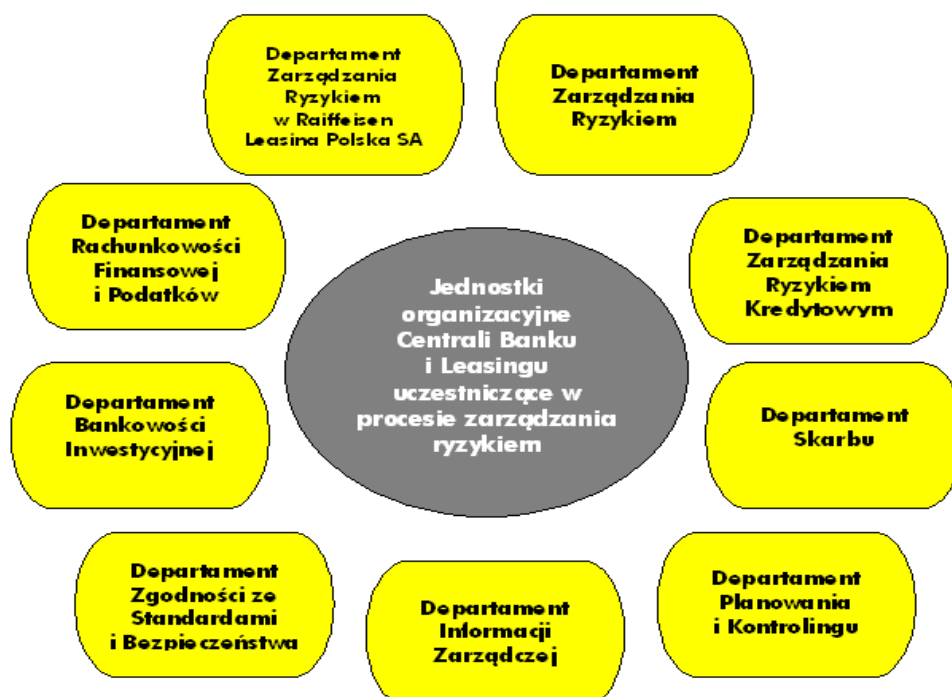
Departament Zarządzania Ryzykiem w Raiffeisen Leasing Polska SA

Departament Zarządzania Ryzykiem

Departament Rachunkowości Finansowej i Podatków

Jednostki organizacyjne Centrali Banku i Leasingu uczestniczące w procesie zarządzania ryzykiem

Departament Zarządzania Ryzykiem Kredytowym

Departament Bankowości Inwestycyjnej

Departament Skarbu

Departament Zgodności ze Standardami i Bezpieczeństwa

Departament Informacji Zarządczej

Departament Planowania i Kontrolingu